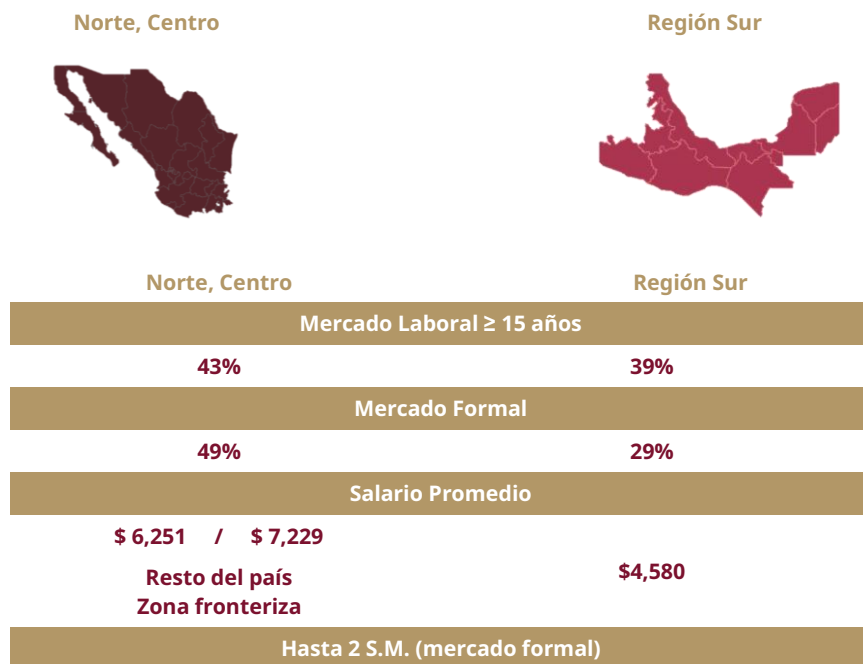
Norte, Centro

Región Sur

| Norte, Centro | Región Sur |
|---|---|
| Mercado Laboral ≥ 15 años | |
| 43% | 39% |
| Mercado Formal | |
| 49% | 29% |
| Salario Promedio | |
| \$ 6,251 / \$ 7,229 Resto del país Zona fronteriza | \$4,580 |
| Hasta 2 S.M. (mercado formal) | |